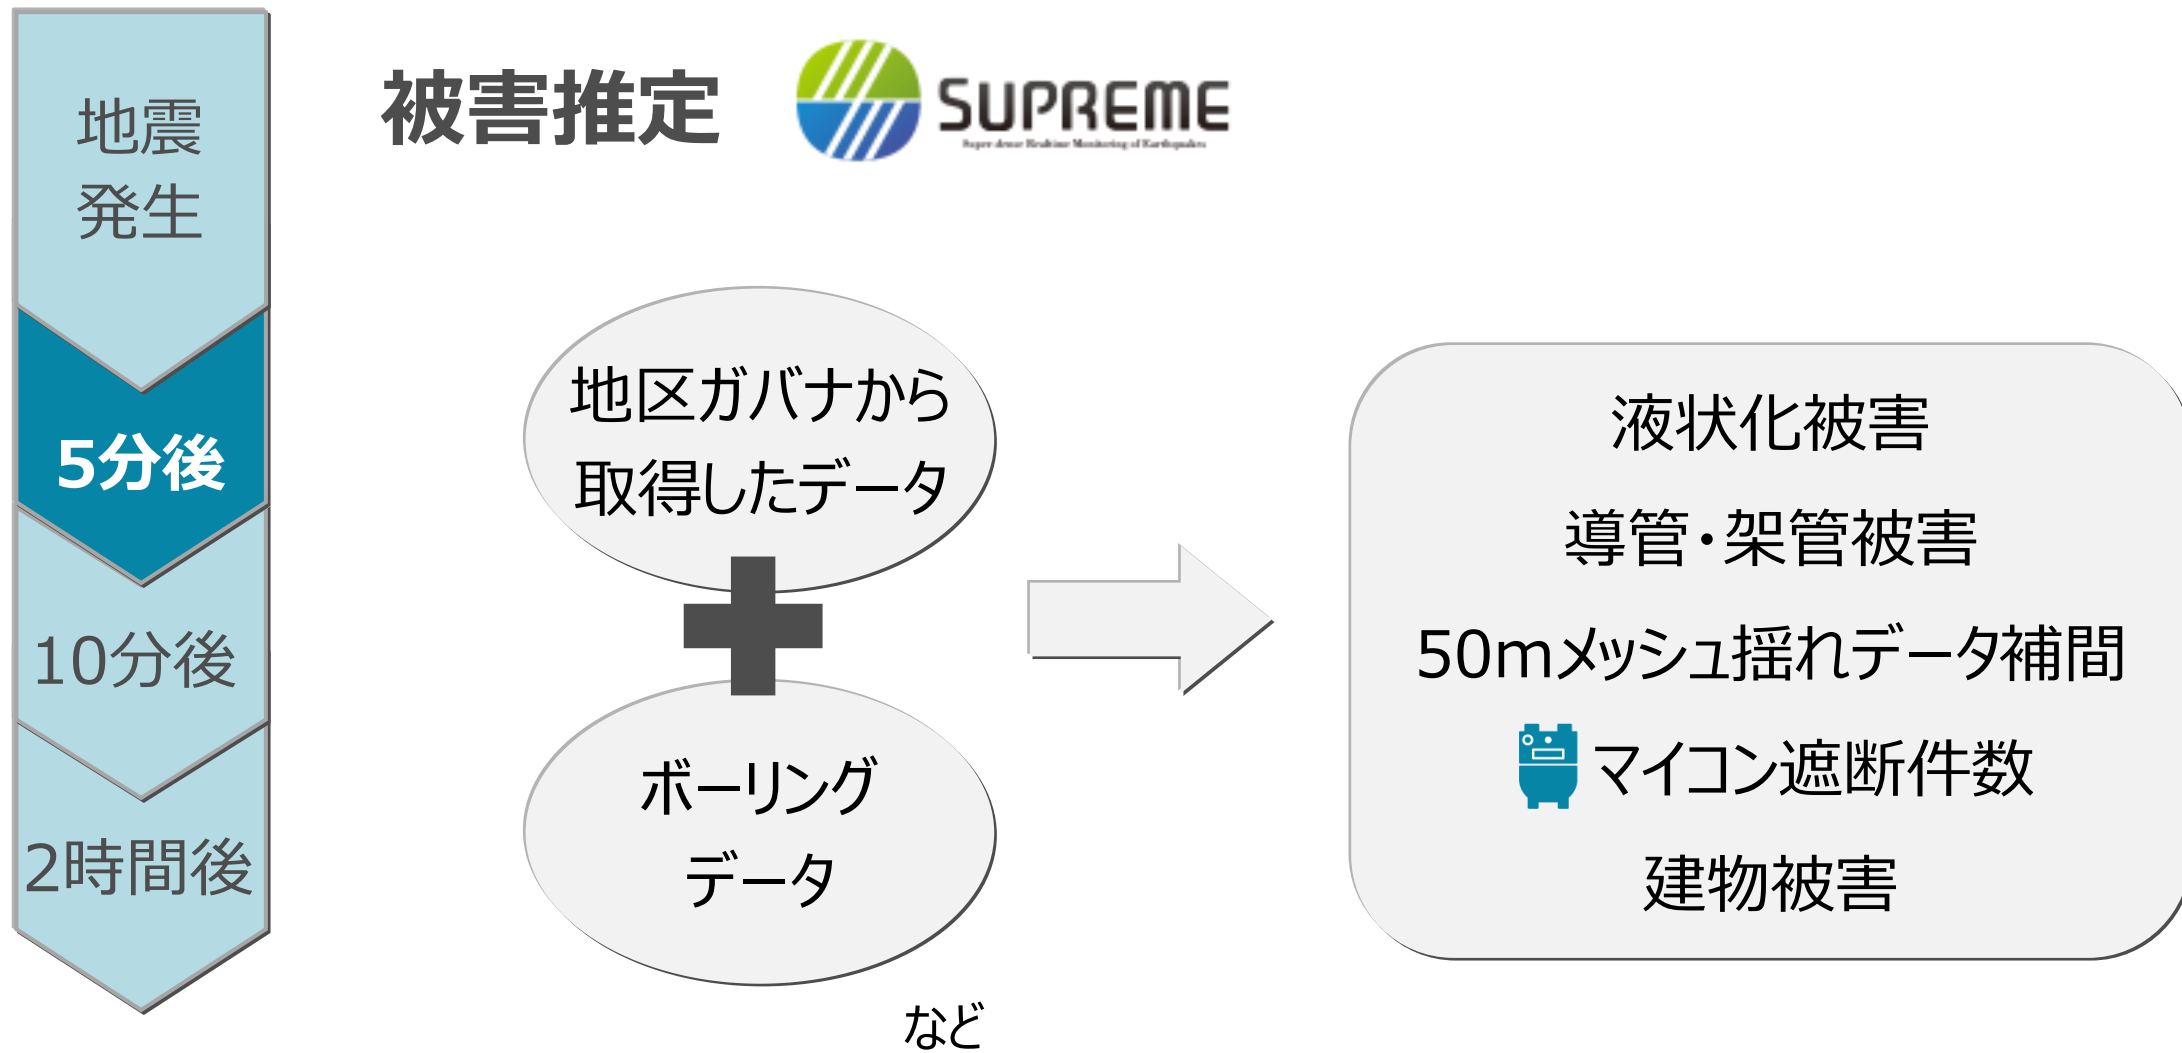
地震発生

5分後

10分後

2時間後

被害推定

SUPREME

Super dense Realtime Monitoring of Earthquakes

地区ガバナから取得したデータ

ボーリングデータ

など

液状化被害

導管・架管被害

50mメッシュ揺れデータ補間

マイコン遮断件数

建物被害